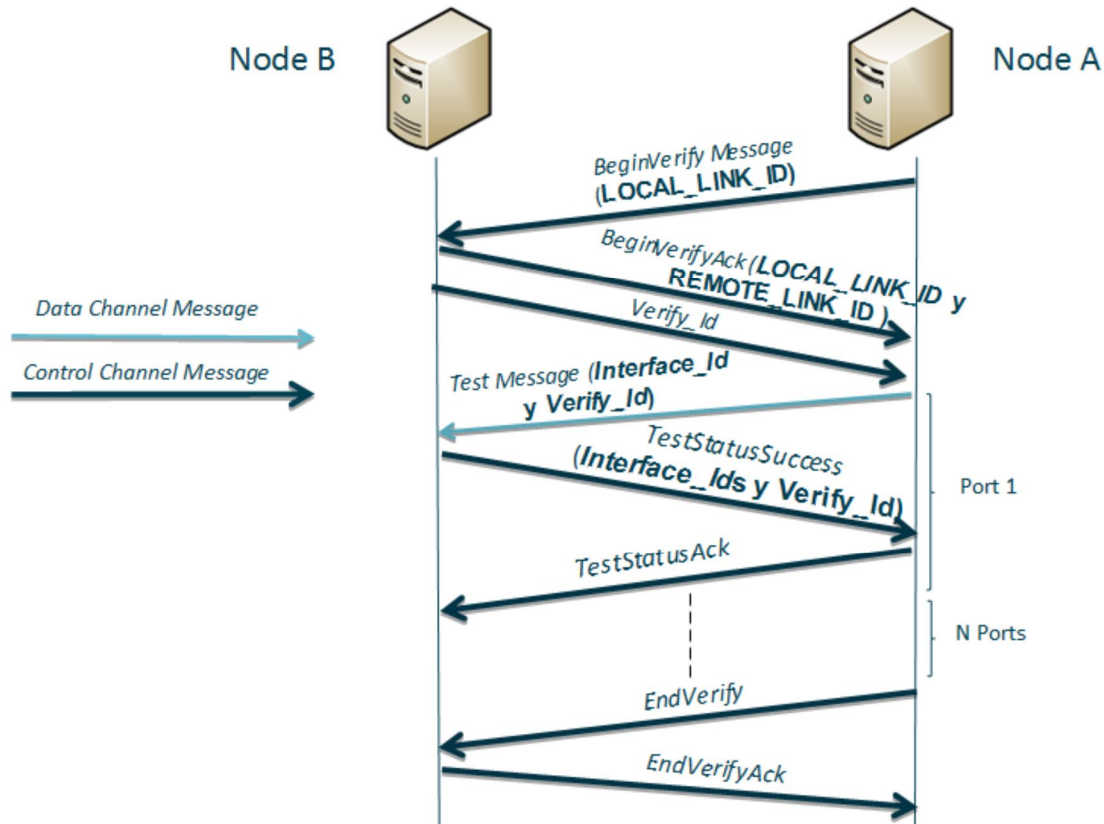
Node B

Node A

BeginVerify Message (LOCAL_LINK_ID)

BeginVerifyAck (LOCAL_LINK_ID y REMOTE_LINK_ID)

Data Channel Message

Verify_Id

Control Channel Message

Test Message (Interface_Id y Verify_Id)

TestStatusSuccess (Interface_Ids y Verify_Id)

Port 1

TestStatusAck

N Ports

EndVerify

EndVerifyAck